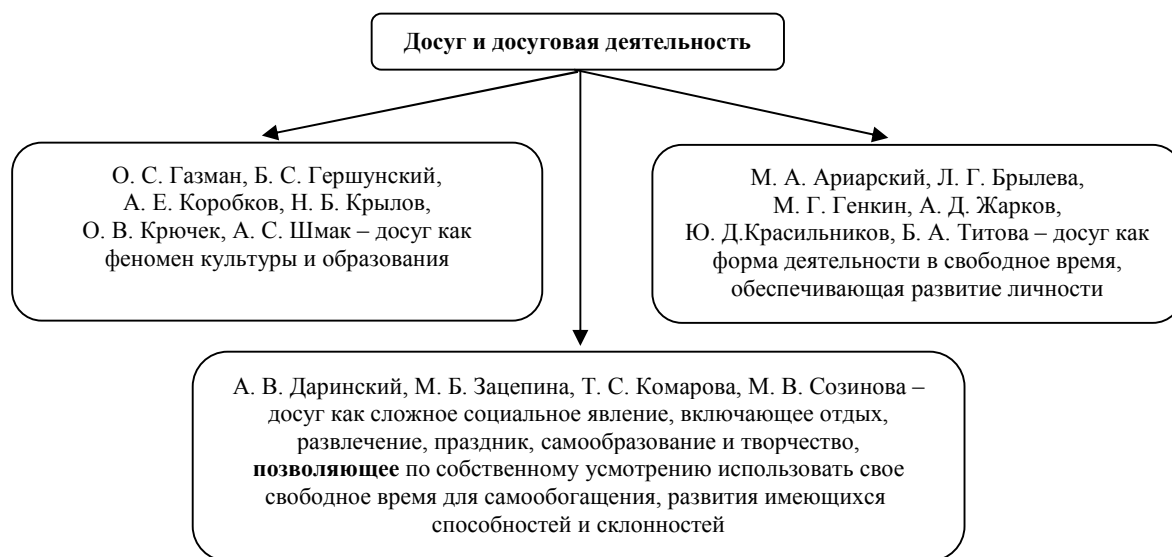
Досуг и досуговая деятельность

О. С. Газман, Б. С. Гершунский, А. Е. Коробков, Н. Б. Крылов, О. В. Крючек, А. С. Шмак – досуг как феномен культуры и образования

М. А. Ариарский, Л. Г. Брылева, М. Г. Генкин, А. Д. Жарков, Ю. Д.Красильников, Б. А. Титова – досуг как форма деятельности в свободное время, обеспечивающая развитие личности

А. В. Даринский, М. Б. Зацепина, Т. С. Комарова, М. В. Созинова – досуг как сложное социальное явление, включающее отдых, развлечение, праздник, самообразование и творчество, позволяющее по собственному усмотрению использовать свое свободное время для самообогащения, развития имеющихся способностей и склонностей